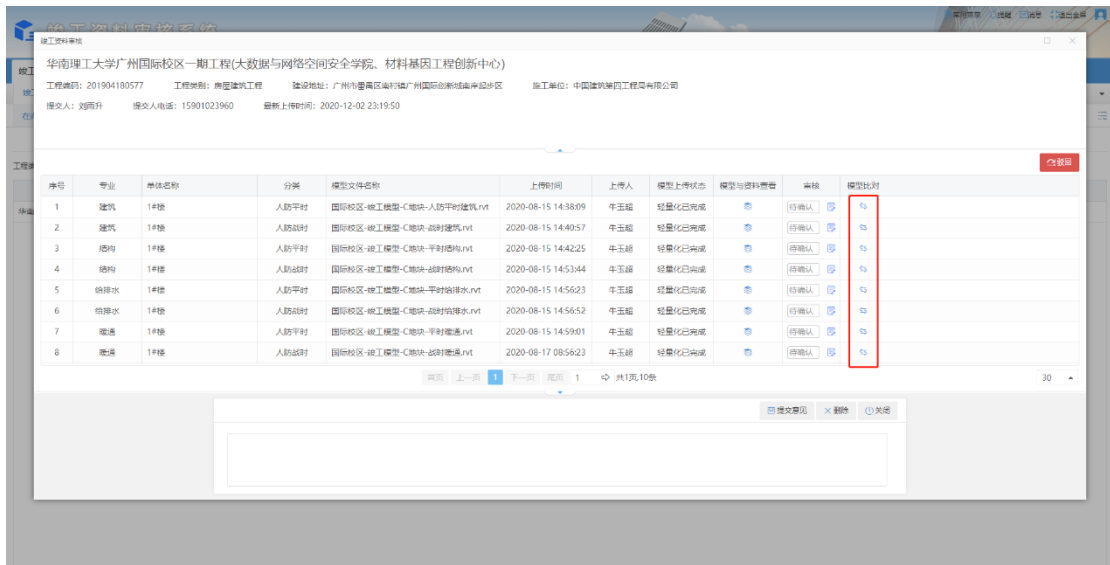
竣工资料审核系统

常用菜单 | 提醒 | 消息 | 退出金系

竣工资料审核

华南理工大学广州国际校区一期工程(大数据与网络空间安全学院、材料基因工程创新中心)

工程编码：201904180577 工程类别：房屋建筑工程 建设地址：广州市番禺区南村镇广州国际创新城南岸起步区 施工单位：中国建筑第四工程局有限公司

提交人：刘丙升 提交人电话：15901023960 最新上传时间：2020-12-02 23:19:50

驳回

| 序号 | 专业 | 单体名称 | 分类 | 模型文件名称 | 上传时间 | 上传人 | 模型上传状态 | 模型与资料查看 | 审核 | 模型比对 |
|---|---|---|---|---|---|---|---|---|---|---|
| 1 | 建筑 | 1#楼 | 人防平时 | 国际校区-竣工模型-C地块-人防平时建筑.rvt | 2020-08-15 14:38:09 | 牛玉超 | 轻量化已完成 | | 待确认 | |
| 2 | 建筑 | 1#楼 | 人防战时 | 国际校区-竣工模型-C地块-战时建筑.rvt | 2020-08-15 14:40:57 | 牛玉超 | 轻量化已完成 | | 待确认 | |
| 3 | 结构 | 1#楼 | 人防平时 | 国际校区-竣工模型-C地块-平时结构.rvt | 2020-08-15 14:42:25 | 牛玉超 | 轻量化已完成 | | 待确认 | |
| 4 | 结构 | 1#楼 | 人防战时 | 国际校区-竣工模型-C地块-战时结构.rvt | 2020-08-15 14:53:44 | 牛玉超 | 轻量化已完成 | | 待确认 | |
| 5 | 给排水 | 1#楼 | 人防平时 | 国际校区-竣工模型-C地块-平时给排水.rvt | 2020-08-15 14:56:23 | 牛玉超 | 轻量化已完成 | | 待确认 | |
| 6 | 给排水 | 1#楼 | 人防战时 | 国际校区-竣工模型-C地块-战时给排水.rvt | 2020-08-15 14:56:52 | 牛玉超 | 轻量化已完成 | | 待确认 | |
| 7 | 暖通 | 1#楼 | 人防平时 | 国际校区-竣工模型-C地块-平时暖通.rvt | 2020-08-15 14:59:01 | 牛玉超 | 轻量化已完成 | | 待确认 | |
| 8 | 暖通 | 1#楼 | 人防战时 | 国际校区-竣工模型-C地块-战时暖通.rvt | 2020-08-17 08:56:23 | 牛玉超 | 轻量化已完成 | | 待确认 | |

首页 上一页 1 下一页 尾页 1 共1页,10条 30

提交意见 删除 关闭